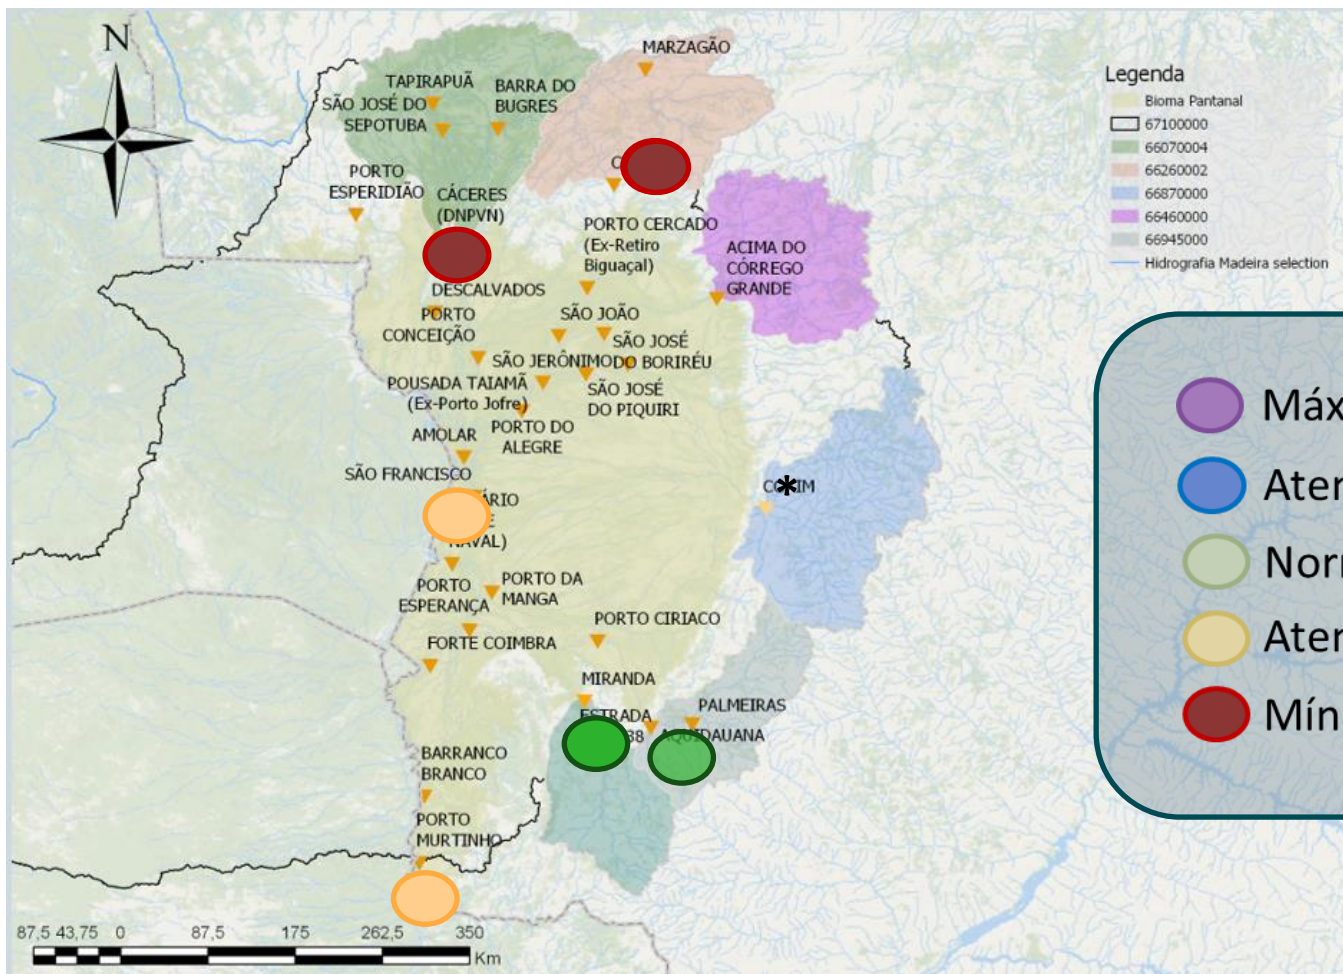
N

TAPIRAPUÃ
SÃO JOSÉ DO
SEPOTUBA
BARRA DO
BUGRES
MARZAGÃO
C
PORTO
ESPERIDIÃO
CÁCERES
(DNPVN)
PORTO CERCADO
(Ex-Retiro
Biguaçal)
ACIMA DO
CÓRREGO
GRANDE
DESCALVADOS
PORTO
CONCEIÇÃO
SÃO JOÃO
SÃO JOSÉ
SÃO JERÔNIMO
DO BORIRÉU
POUSADA TAIAMÃ
(Ex-Porto Jofre)
SÃO JOSÉ
DO PIQUIRI
AMOLAR
PORTO DO
ALEGRE
SÃO FRANCISCO
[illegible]ÁRIO
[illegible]E
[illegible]VAL)
C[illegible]IM
PORTO
ESPERANÇA
PORTO DA
MANGA
PORTO CIRIACO
FORTE COIMBRA
MIRANDA
PALMEIRAS
ESTRADA
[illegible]38
A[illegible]DAUANA
BARRANCO
BRANCO
PORTO
MURTINHO

87,5 43,75 0 87,5 175 262,5 350
Km

Legenda
Bioma Pantanal
67100000
66070004
66260002
66870000
66460000
66945000
Hidrografia Madeira selection

Máx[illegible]
Ater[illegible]
Nor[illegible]
Ater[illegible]
Mín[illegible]